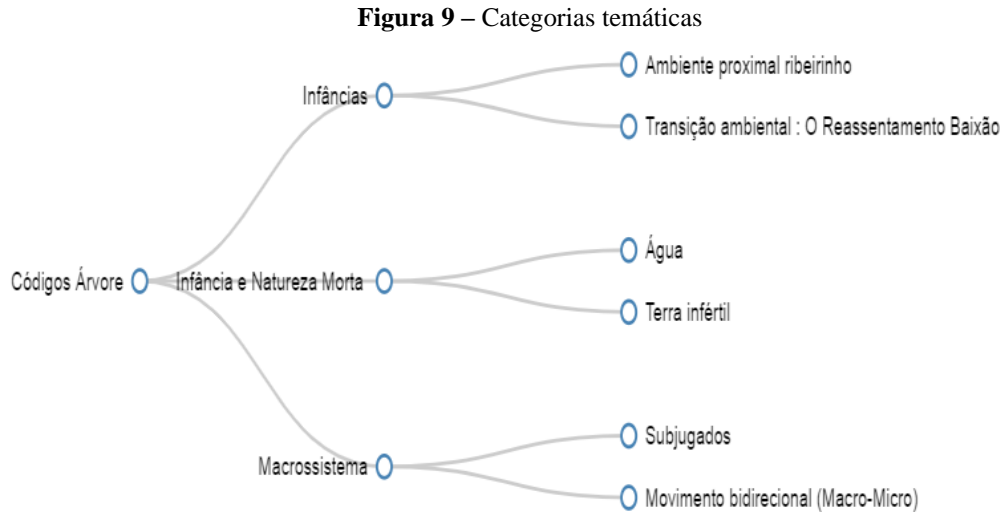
**Figura 9 –** Categorias temáticas

Códigos Árvore

Infâncias

Ambiente proximal ribeirinho

Transição ambiental : O Reassentamento Baixão

Infância e Natureza Morta

Água

Terra infértil

Macrossistema

Subjugados

Movimento bidirecional (Macro-Micro)